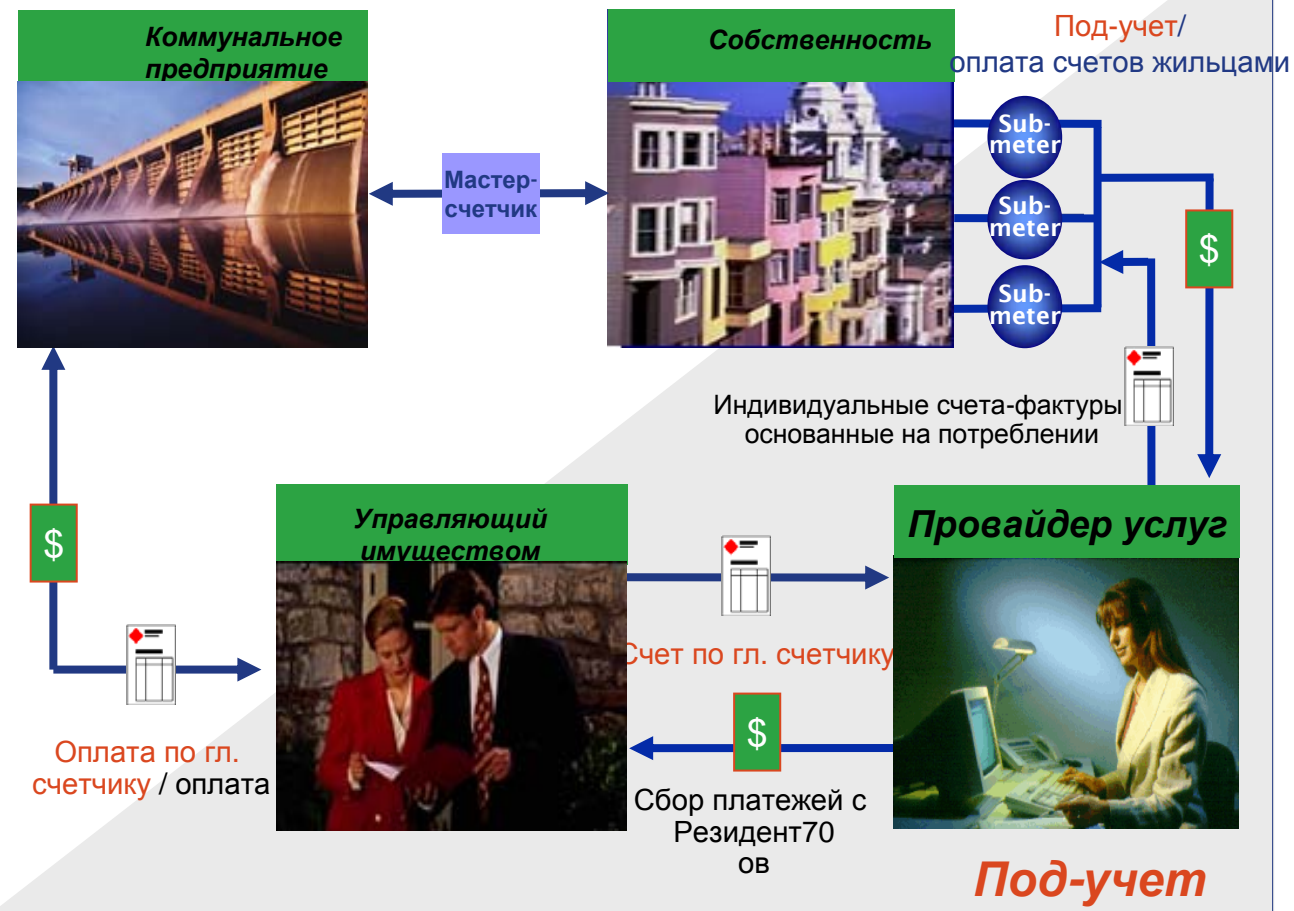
Коммунальное предприятие

Собственность

Под-учет/ оплата счетов жильцами

Мастер-счетчик

Sub-meter

Sub-meter

Sub-meter

$

Индивидуальные счета-фактуры основанные на потреблении

$

Управляющий имуществом

Провайдер услуг

Счет по гл. счетчику

Оплата по гл. счетчику / оплата

$

Сбор платежей с Резидент70 ов

Под-учет